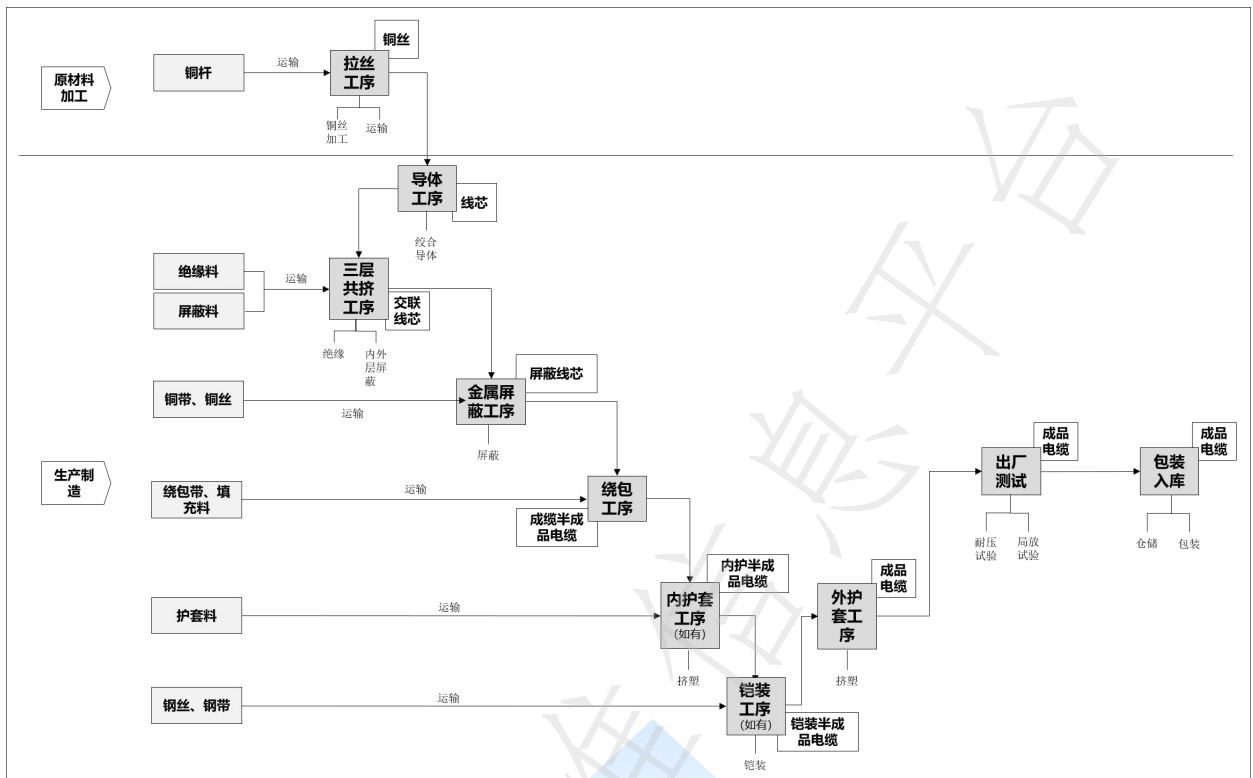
原材料加工

铜杆

运输

拉丝工序

铜丝

铜丝加工

运输

导体工序

线芯

绞合导体

绝缘料

屏蔽料

运输

三层共挤工序

交联线芯

绝缘

内外层屏蔽

铜带、铜丝

运输

金属屏蔽工序

屏蔽线芯

屏蔽

生产制造

绕包带、填充料

运输

绕包工序

成缆半成品电缆

护套料

运输

内护套工序(如有)

内护半成品电缆

挤塑

钢丝、钢带

运输

铠装工序(如有)

铠装半成品电缆

铠装

外护套工序

成品电缆

挤塑

出厂测试

成品电缆

耐压试验

局放试验

包装入库

成品电缆

仓储

包装